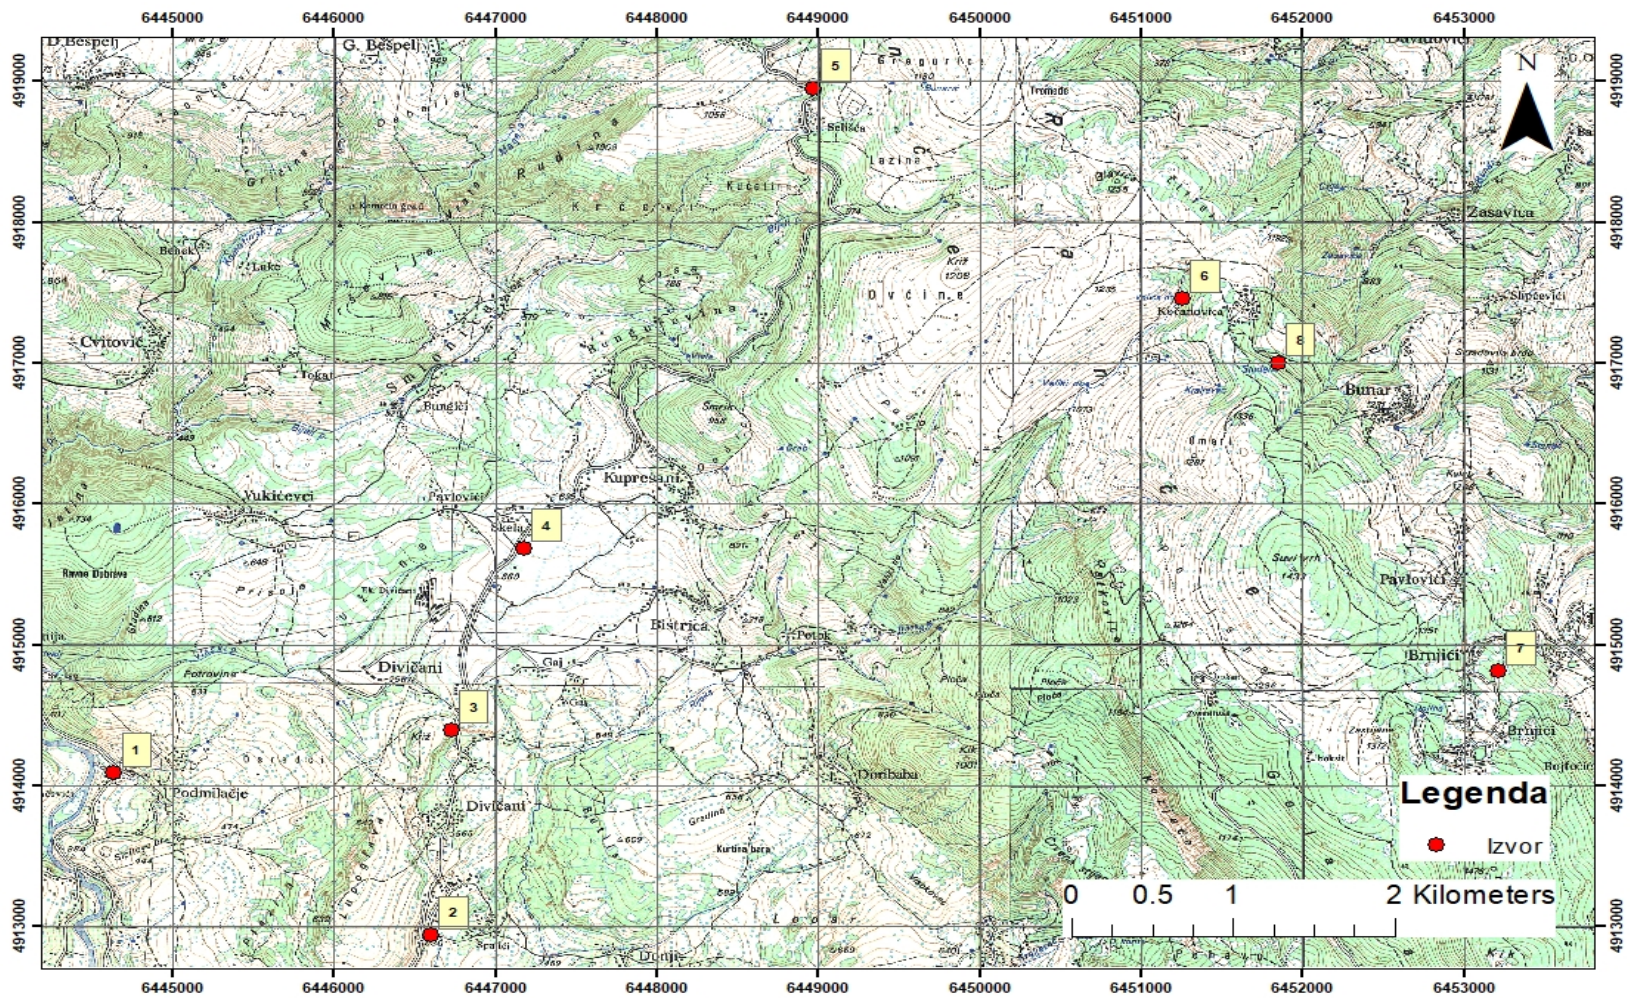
6445000 6446000 6447000 6448000 6449000 6450000 6451000 6452000 6453000

4919000
4918000
4917000
4916000
4915000
4914000
4913000

D. Bespelj
G. Bespelj
Gregurice
Selišća
Lazine
Kučetine
Kremena grad
Rudina
Behek
Luke
Cvitović
Tokal
Bungići
Smrčani
Vukičevci
Pavlovići
Kuprešani
Skela
Ravno Dobrava
Prisoje
Bistrica
Potok
Divičani
Goj
Potrovina
Podmilačje
Divičani
Dobibaba
Kurtina bara
Spahići
Donje
Dvčine
Kriż
Keranovica
Smrča
Bunar
Zasavica
Slipčevići
Pavlovići
Brnjići
Brnjići
Bujfočić
Umari
Sredovito brdo
Tromeđe
Pleča
Kik

N

1
2
3
4
5
6
7
8

Legenda
Izvor

0 0.5 1 2 Kilometers

6445000 6446000 6447000 6448000 6449000 6450000 6451000 6452000 6453000